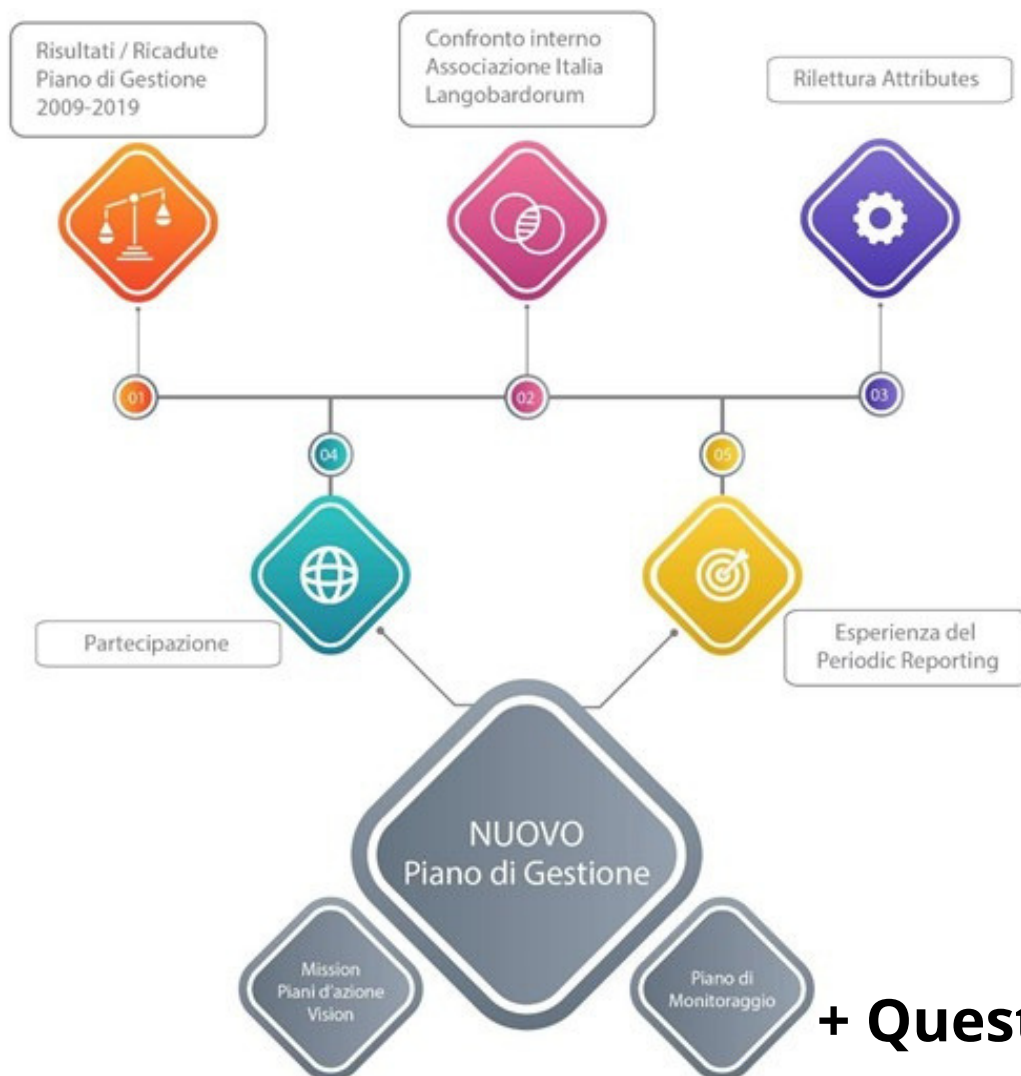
Risultati / Ricadute Piano di Gestione 2009-2019

Confronto interno Associazione Italia Langobardorum

Rilettura Attributes

01

02

03

04

05

Partecipazione

Esperienza del Periodic Reporting

NUOVO Piano di Gestione

Mission Piani d'azione Vision

Piano di Monitoraggio

+ Ques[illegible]